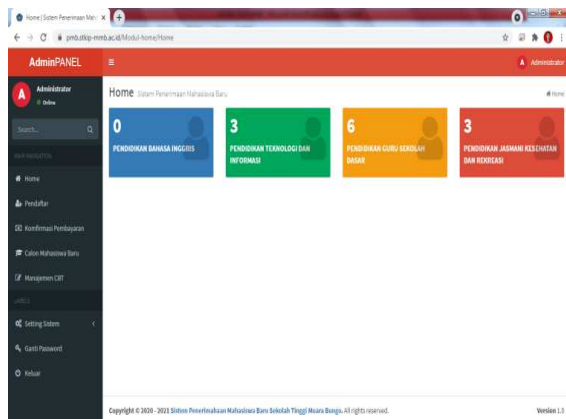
Home | Sistem Penerimaan Mah ×

pmb.stkip-mmb.ac.id/Modul-home/Home

AdminPANEL

Administrator
Online

Search...

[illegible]

Home

Pendaftar

Konfirmasi Pembayaran

Calon Mahasiswa Baru

Manajemen CBT

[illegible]

Setting Sistem

Ganti Password

Keluar

Administrator

Home Sistem Penerimaan Mahasiswa Baru

Home

0
PENDIDIKAN BAHASA INGGRIS

3
PENDIDIKAN TEKNOLOGI DAN INFORMASI

6
PENDIDIKAN GURU SEKOLAH DASAR

3
PENDIDIKAN JASMANI KESEHATAN DAN REKREASI

Copyright © 2020 - 2021 Sistem Penerimaan Mahasiswa Baru Sekolah Tinggi Muara Bungo. All rights reserved.

Version 1.0